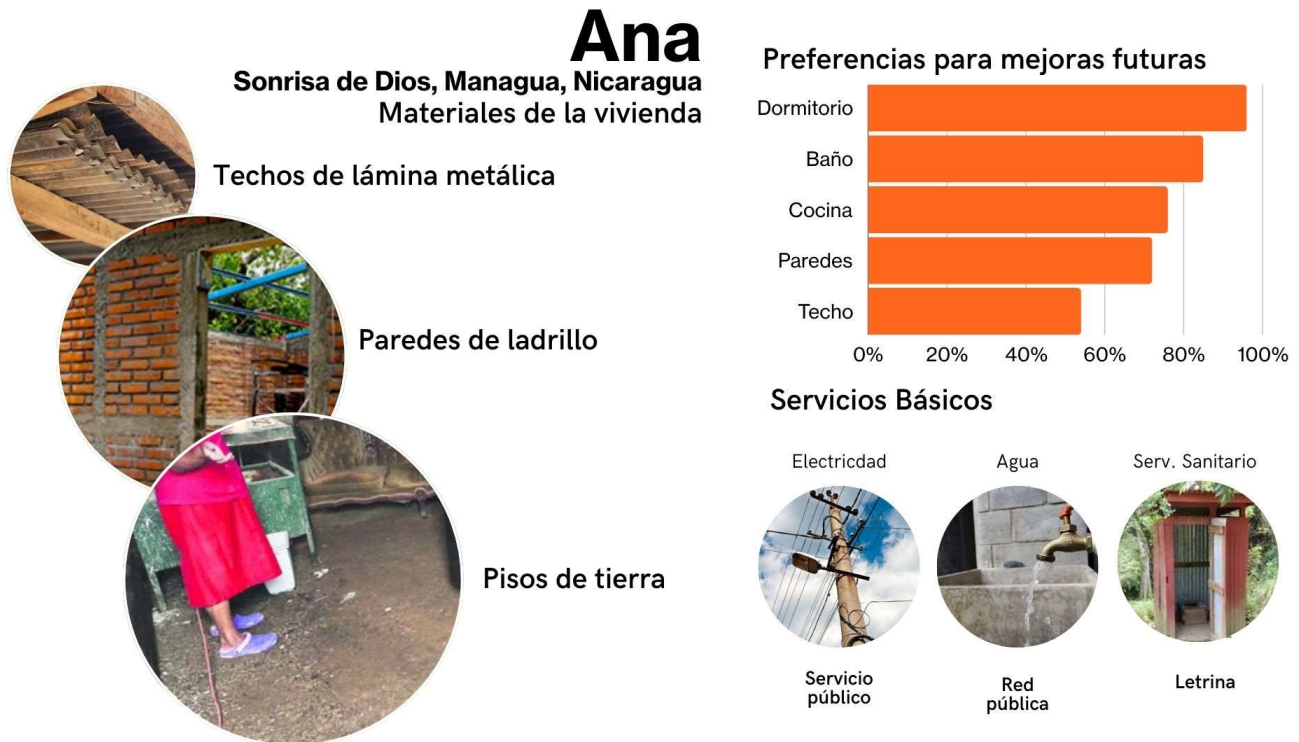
Ana

Sonrisa de Dios, Managua, Nicaragua

Materiales de la vivienda

Techos de lámina metálica

Paredes de ladrillo

Pisos de tierra

Preferencias para mejoras futuras

Dormitorio
Baño
Cocina
Paredes
Techo

0% 20% 40% 60% 80% 100%

Servicios Básicos

Electricdad
Agua
Serv. Sanitario

Servicio público

Red pública

Letrina